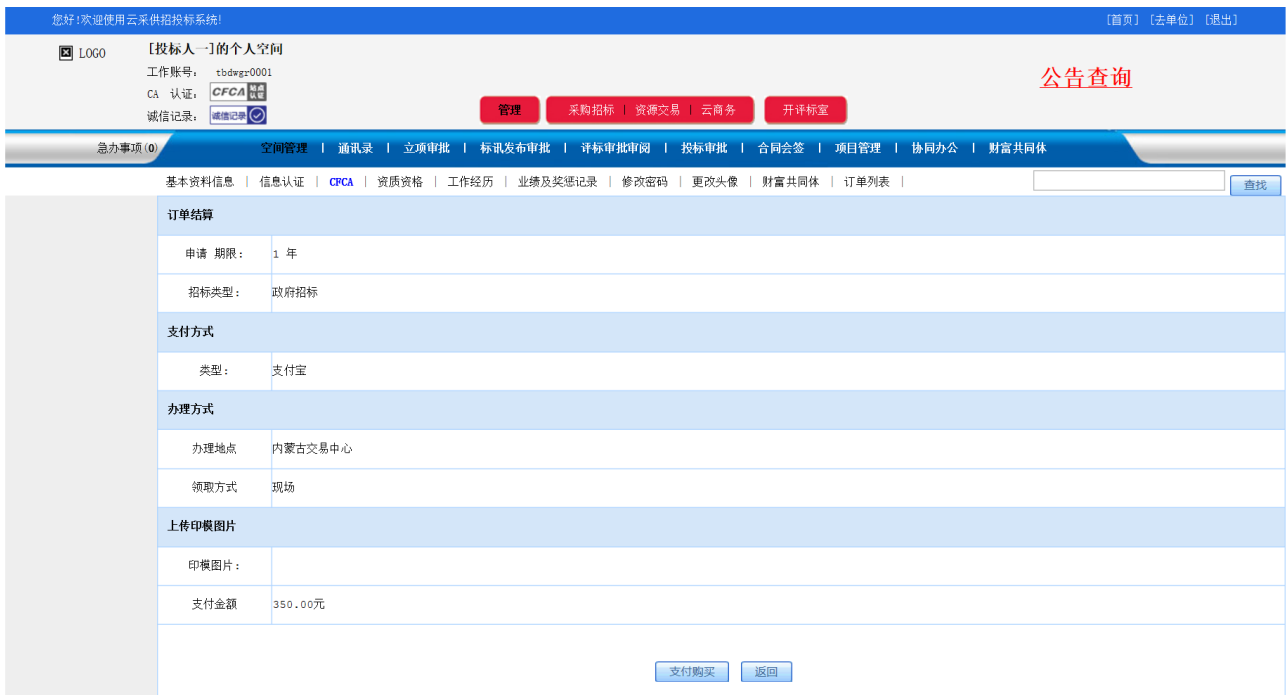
您好!欢迎使用云采供招投标系统!

[首页] [去单位] [退出]

LOGO

[投标人一]的个人空间

工作账号: tbdwgr0001

CA 认证: CFCA

诚信记录: 诚信记录

管理

采购招标 | 资源交易 | 云商务

开评标室

公告查询

急办事项(0)

空间管理 | 通讯录 | 立项审批 | 标讯发布审批 | 评标审批审阅 | 投标审批 | 合同会签 | 项目管理 | 协同办公 | 财富共同体

基本资料信息 | 信息认证 | CFCA | 资质资格 | 工作经历 | 业绩及奖惩记录 | 修改密码 | 更改头像 | 财富共同体 | 订单列表 |

查找

订单结算

| 申请 期限: | 1 年 |
|---|---|
| 招标类型: | 政府招标 |

支付方式

| 类型: | 支付宝 |
|---|---|

办理方式

| 办理地点 | 内蒙古交易中心 |
|---|---|
| 领取方式 | 现场 |

上传印模图片

| 印模图片: | |
|---|---|
| 支付金额 | 350.00元 |

支付购买

返回